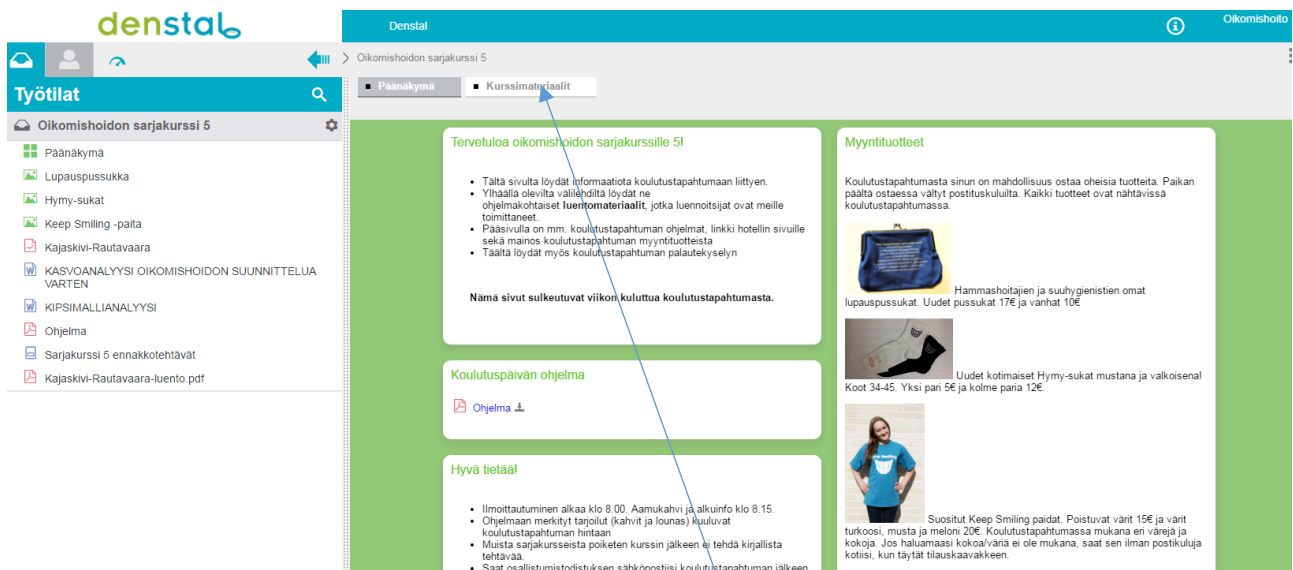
denstal

Denstal

Oikomishoito

Työtilat

Oikomishoidon sarjakurssi 5

Pääkäkymä
Lupauspussukka
Hymy-sukat
Keep Smiling -paita
Kajaskivi-Rautavaara
KASVOANALYYSI OIKOMISHOIDON SUUNNITTELUA VARTEN
KIPSIMALLIANALYYSI
Ohjelma
Sarjakurssi 5 ennakkotehtävät
Kajaskivi-Rautavaara-luento.pdf

Oikomishoidon sarjakurssi 5

Päänäkymä
Kurssimateriaalit

Tervetuloa oikomishoidon sarjakurssille 5!

- Tältä sivulta löydät informaatiota koulutustapahtumaan liittyen.
- Ylhäällä olevilta välilehdiltä löydät ne ohjelmakohtaiset **luentomateriaalit**, jotka luennoitsijat ovat meille toimittaneet.
- Pääsivulla on mm. koulutustapahtuman ohjelmat, linkki hotellin sivuille sekä mainos koulutustapahtuman myyntituotteista
- Täältä löydät myös koulutustapahtuman palautekyselyn

**Nämä sivut sulkeutuvat viikon kuluttua koulutustapahtumasta.**

Koulutuspäivän ohjelma

Ohjelma

Hyvä tietää!

- Ilmoittautuminen alkaa klo 8.00. Aamukahvi ja alkuinfo klo 8.15.
- Ohjelmaan merkityt tarjoilut (kahvit ja lounas) kuuluvat koulutustapahtuman hintaan
- Muista sarjakursseista poiketen kurssin jälkeen ei tehdä kirjallista tehtävää.
- Saat osallistumistodistuksen sähköpostiisi koulutustapahtuman jälkeen

Myyntituotteet

Koulutustapahtumasta sinun on mahdollisuus ostaa oheisia tuotteita. Paikan päältä ostaessa vältyt postituskuluilta. Kaikki tuotteet ovat nähtävissä koulutustapahtumassa.

Hammashoitajien ja suuhygienistien omat lupauspussukat. Uudet pussukat 17€ ja vanhat 10€

Uudet kotimaiset Hymy-sukat mustana ja valkoisena! Koot 34-45. Yksi pari 5€ ja kolme paria 12€.

Suositut Keep Smiling paidat. Poistuvat värit 15€ ja värit turkoosi, musta ja meloni 20€. Koulutustapahtumassa mukana eri värejä ja kokoja. Jos haluamaasi kokoa/väriä ei ole mukana, saat sen ilman postikuluja kotiisi, kun täytät tilauskaavakkeen.